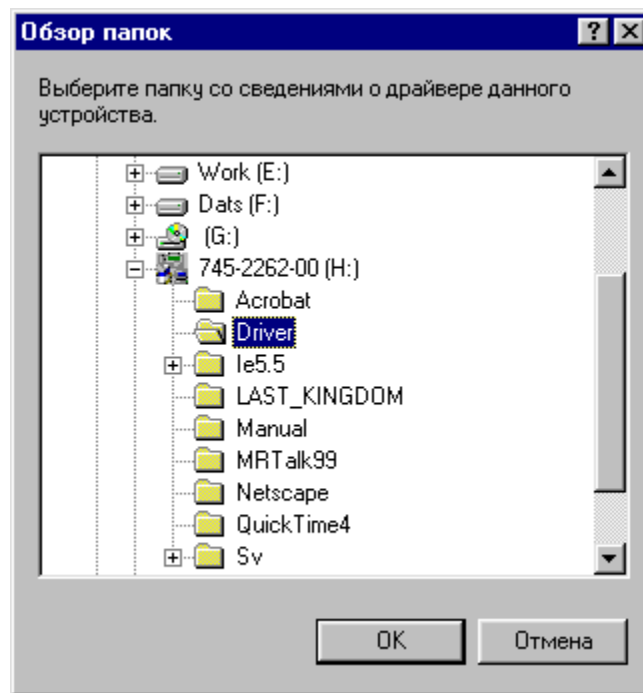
Обзор папок

? X

Выберите папку со сведениями о драйвере данного устройства.

Work (E:)
Dats (F:)
(G:)
745-2262-00 (H:)
Acrobat
Driver
Ie5.5
LAST_KINGDOM
Manual
MRTalk99
Netscape
QuickTime4
Sv

OK

Отмена